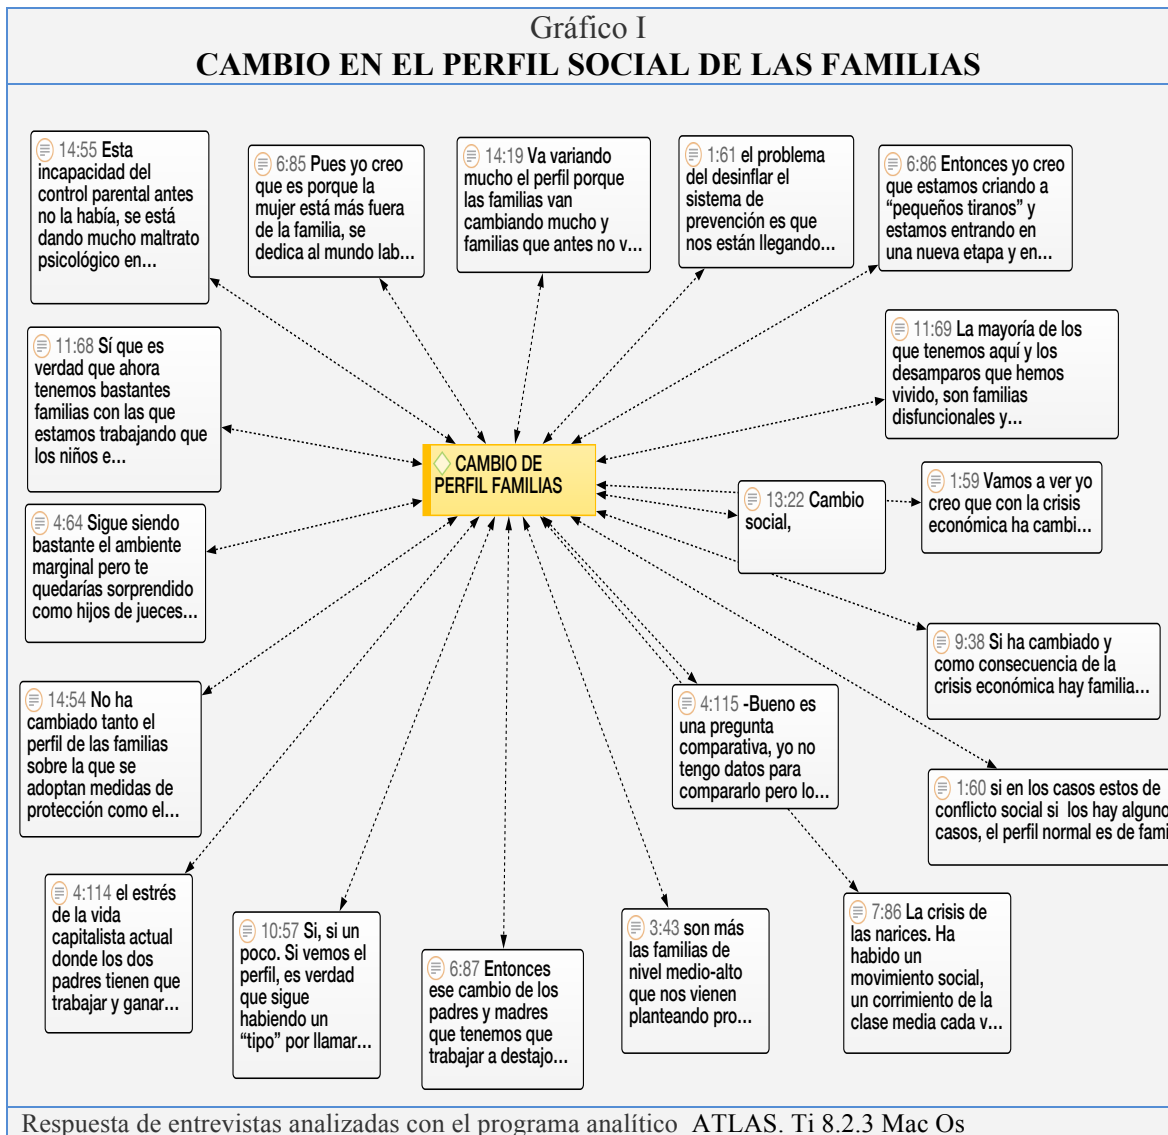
Gráfico I
CAMBIO EN EL PERFIL SOCIAL DE LAS FAMILIAS

14:55 Esta incapacidad del control parental antes no la había, se está dando mucho maltrato psicológico en...

6:85 Pues yo creo que es porque la mujer está más fuera de la familia, se dedica al mundo lab...

14:19 Va variando mucho el perfil porque las familias van cambiando mucho y familias que antes no v...

1:61 el problema del desinflar el sistema de prevención es que nos están llegando...

6:86 Entonces yo creo que estamos criando a "pequeños tiranos" y estamos entrando en una nueva etapa y en...

11:68 Sí que es verdad que ahora tenemos bastantes familias con las que estamos trabajando que los niños e...

11:69 La mayoría de los que tenemos aquí y los desamparos que hemos vivido, son familias disfuncionales y...

CAMBIO DE PERFIL FAMILIAS

13:22 Cambio social,

1:59 Vamos a ver yo creo que con la crisis económica ha cambi...

4:64 Sigue siendo bastante el ambiente marginal pero te quedarías sorprendido como hijos de jueces...

9:38 Si ha cambiado y como consecuencia de la crisis económica hay familia...

14:54 No ha cambiado tanto el perfil de las familias sobre la que se adoptan medidas de protección como el...

4:115 -Bueno es una pregunta comparativa, yo no tengo datos para compararlo pero lo...

1:60 si en los casos estos de conflicto social si los hay alguno casos, el perfil normal es de fami

4:114 el estrés de la vida capitalista actual donde los dos padres tienen que trabajar y ganar...

10:57 Si, si un poco. Si vemos el perfil, es verdad que sigue habiendo un "tipo" por llamar...

6:87 Entonces ese cambio de los padres y madres que tenemos que trabajar a destajo...

3:43 son más las familias de nivel medio-alto que nos vienen planteando pro...

7:86 La crisis de las narices. Ha habido un movimiento social, un corrimiento de la clase media cada v...

Respuesta de entrevistas analizadas con el programa analítico ATLAS. Ti 8.2.3 Mac Os